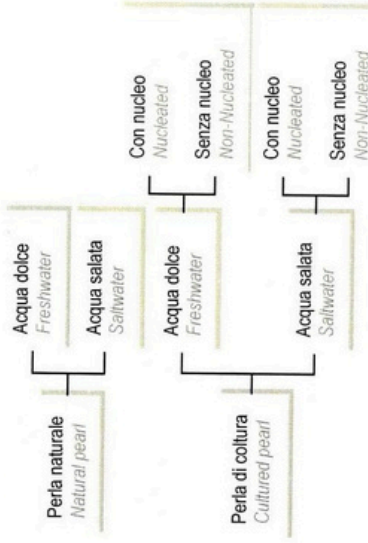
Perla naturale
Natural pearl

Acqua dolce
Freshwater

Acqua salata
Saltwater

Perla di coltura
Cultured pearl

Acqua dolce
Freshwater

Con nucleo
Nucleated

Senza nucleo
Non-Nucleated

Acqua salata
Saltwater

Con nucleo
Nucleated

Senza nucleo
Non-Nucleated